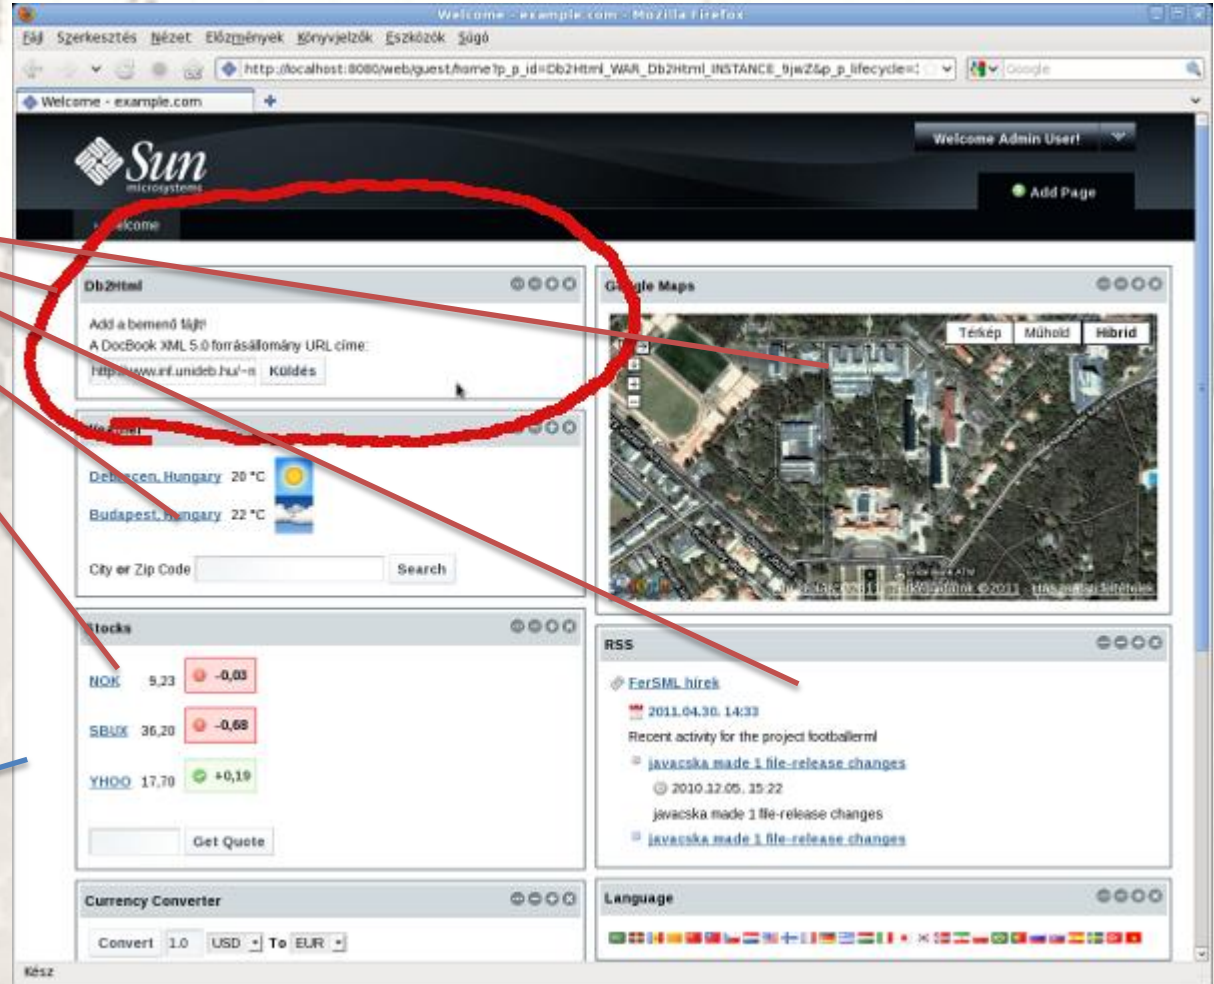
Welcome - example.com - Mozilla Firefox

Fájl Szerkesztés Nézet Előzmények Könyvjelzők Eszközök Súgó

http://localhost:8080/web/guest/home?p_p_id=Db2Html_WAR_Db2Html_INSTANCE_9jwZ&p_p_lifecycle=1

Google

Welcome - example.com

Sun microsystems

Welcome Admin User!

Add Page

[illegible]elcome

Db2Html

Add a bemenő fájlt!

A DocBook XML 5.0 forrásállomány URL címe:

http://www.inf.unideb.hu/~n Küldés

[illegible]

Debrecen, Hungary 20 °C

Budapest, Hungary 22 °C

City or Zip Code Search

Stocks

NOK 9,23 -0,03

SBUX 36,20 -0,68

YHOO 17,70 +0,19

Get Quote

Currency Converter

Convert 1.0 USD To EUR

G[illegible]gle Maps

Térkép Műhold Hibrid

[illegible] ©2011 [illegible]

RSS

FerSML hírek

2011.04.30. 14:33

Recent activity for the project footballerml

javacska made 1 file-release changes

2010.12.05. 15:22

javacska made 1 file-release changes

javacska made 1 file-release changes

Language

Kész